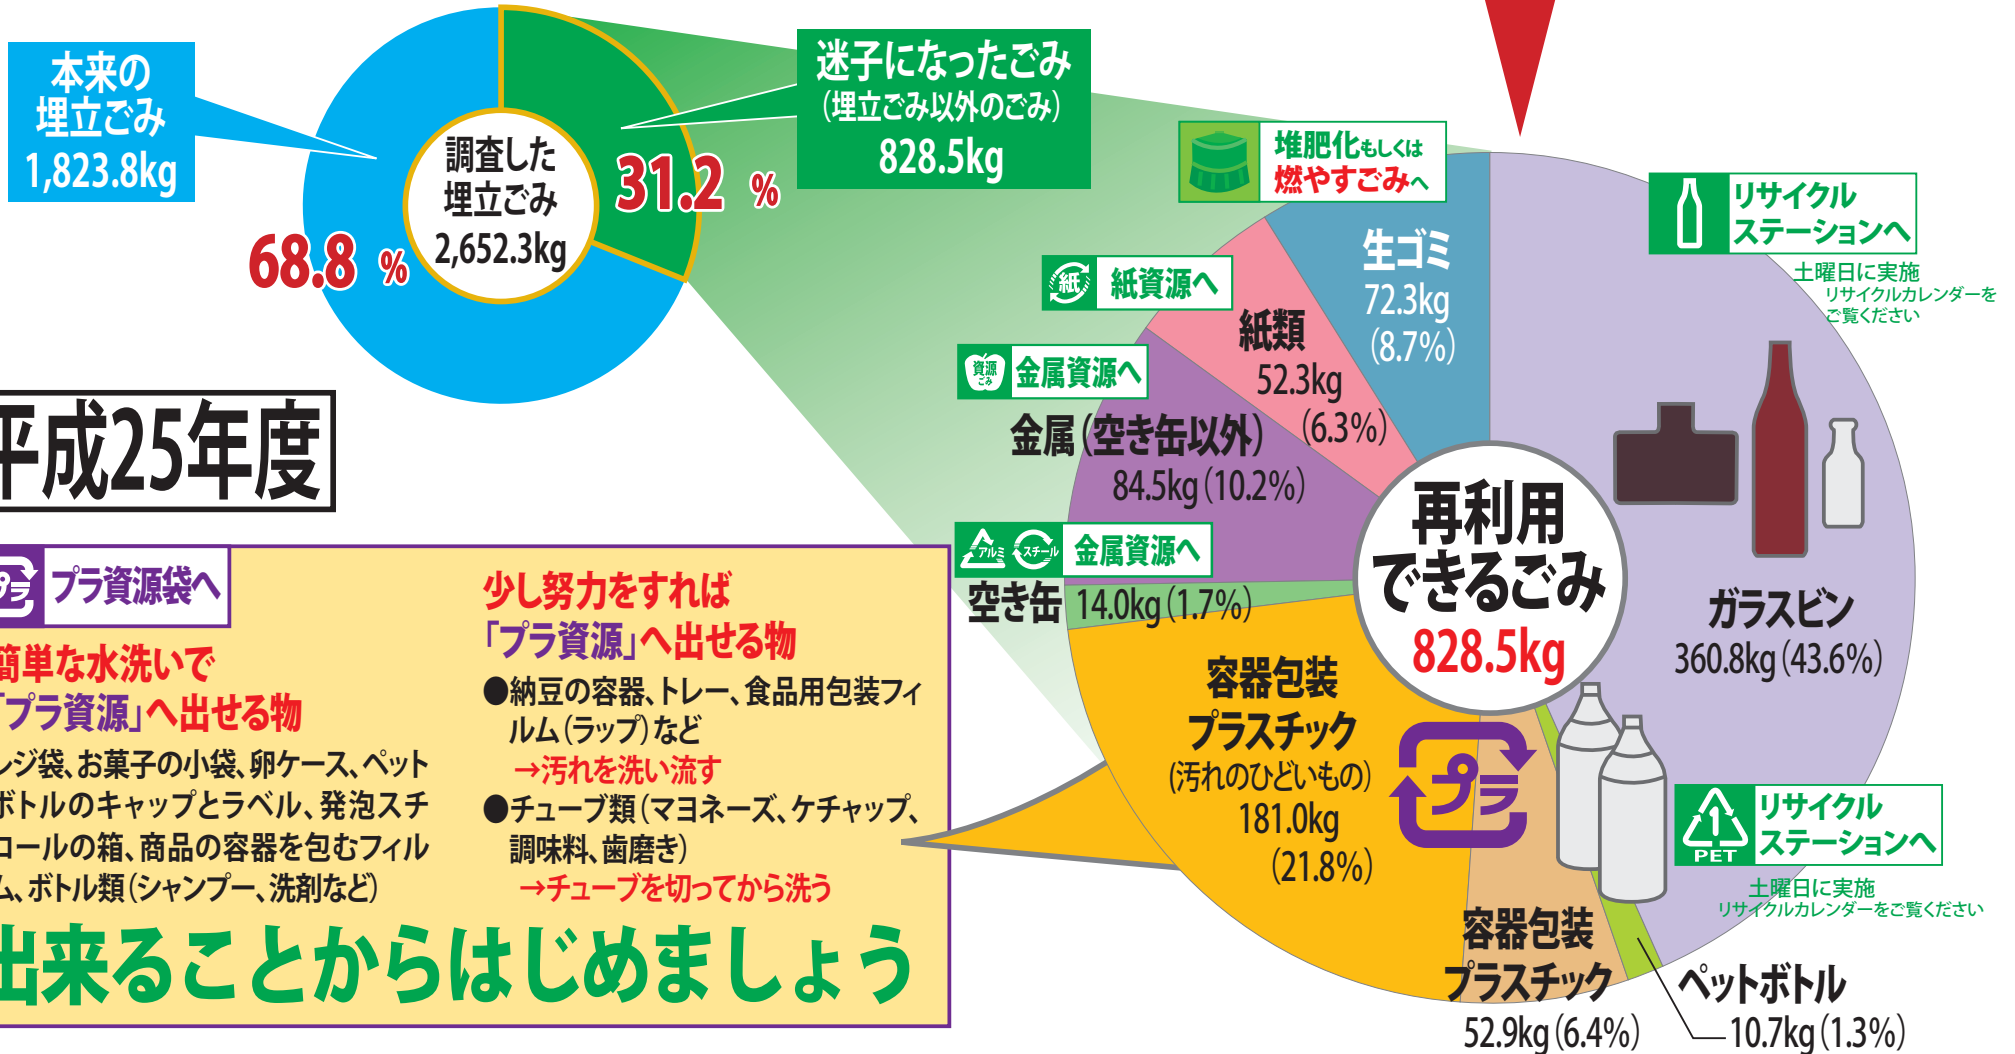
本来の
埋立ごみ
1,823.8kg

調査した
埋立ごみ
2,652.3kg

31.2 %

68.8 %

迷子になったごみ
（埋立ごみ以外のごみ）
828.5kg

堆肥化もしくは
燃やすごみへ

リサイクル
ステーションへ

土曜日に実施
リサイクルカレンダーを
ご覧ください

紙
紙資源へ

生ゴミ
72.3kg
（8.7%）

紙類
52.3kg
（6.3%）

資源ごみ
金属資源へ

金属（空き缶以外）
84.5kg（10.2%）

平成25年度

アルミ スチール
金属資源へ

空き缶 14.0kg（1.7%）

再利用
できるごみ
828.5kg

ガラスビン
360.8kg（43.6%）

プラ
プラ資源袋へ

簡単な水洗いで
「プラ資源」へ出せる物
レジ袋、お菓子の小袋、卵ケース、ペットボトルのキャップとラベル、発泡スチロールの箱、商品の容器を包むフィルム、ボトル類（シャンプー、洗剤など）

少し努力をすれば
「プラ資源」へ出せる物
●納豆の容器、トレー、食品用包装フィルム（ラップ）など
→汚れを洗い流す
●チューブ類（マヨネーズ、ケチャップ、調味料、歯磨き）
→チューブを切ってから洗う

出来ることからはじめましょう

容器包装
プラスチック
（汚れのひどいもの）
181.0kg
（21.8%）

プラ

1
PET
リサイクル
ステーションへ

土曜日に実施
リサイクルカレンダーをご覧ください

容器包装
プラスチック
52.9kg（6.4%）

ペットボトル
10.7kg（1.3%）